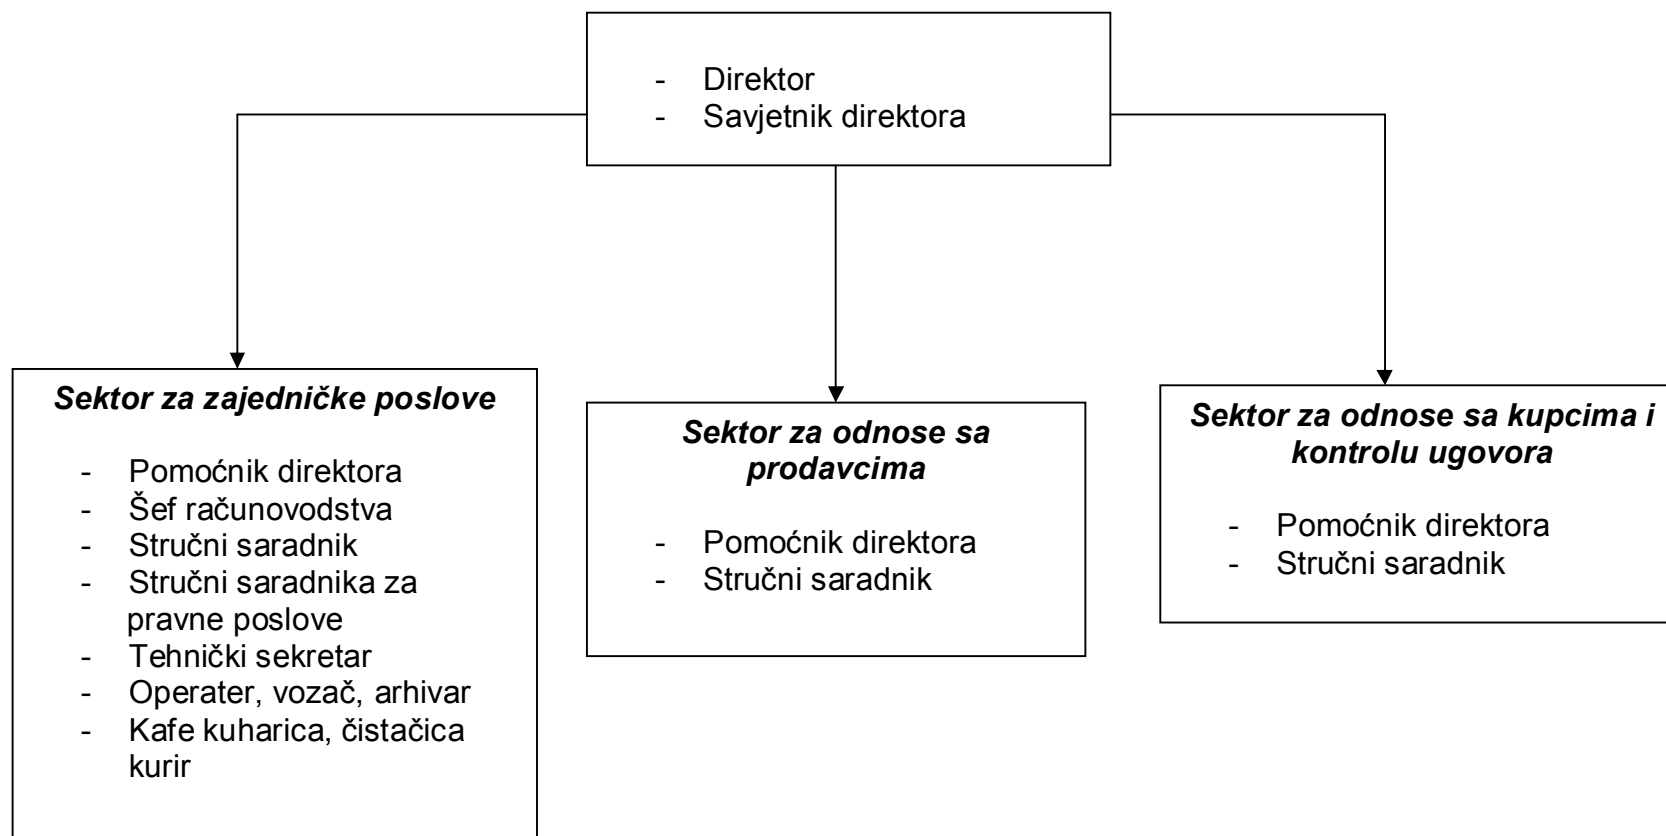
- Direktor
- Savjetnik direktora

***Sektor za zajedničke poslove***

- Pomoćnik direktora
- Šef računovodstva
- Stručni saradnik
- Stručni saradnika za pravne poslove
- Tehnički sekretar
- Operater, vozač, arhivar
- Kafe kuharica, čistačica kurir

***Sektor za odnose sa prodavcima***

- Pomoćnik direktora
- Stručni saradnik

***Sektor za odnose sa kupcima i kontrolu ugovora***

- Pomoćnik direktora
- Stručni saradnik